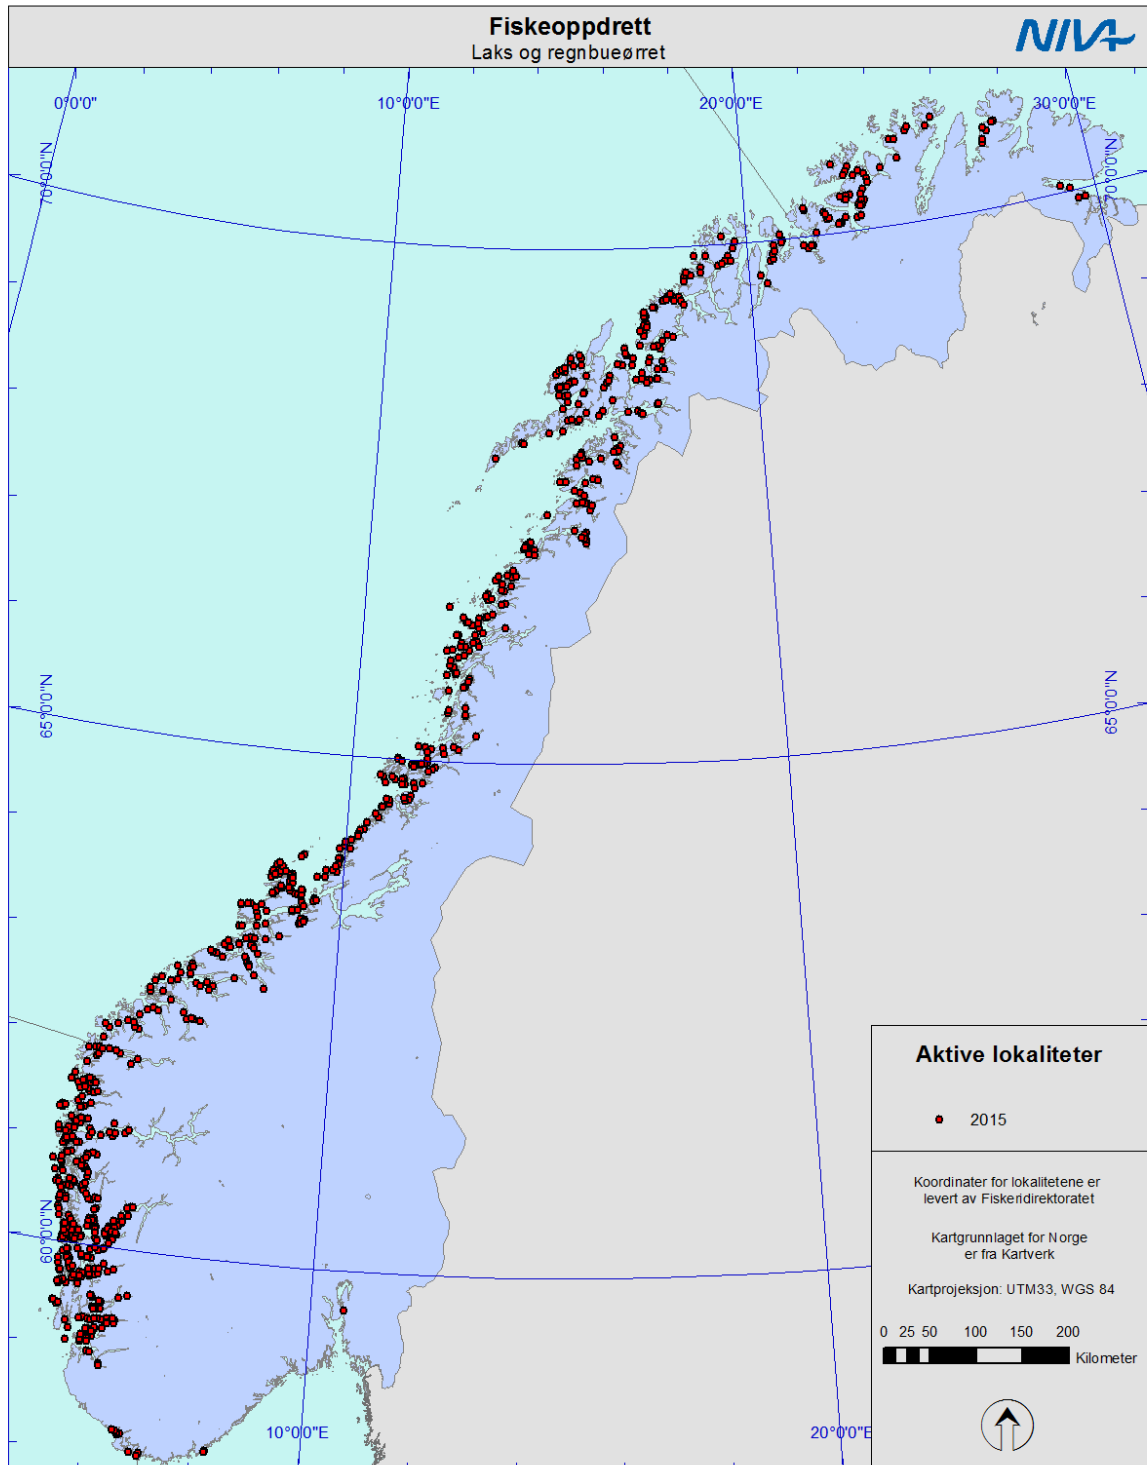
Fiskeoppdrett
Laks og regnbueørret

NIVA

0°0'0"
10°0'0"E
20°0'0"E
30°0'0"E
70°0'0"N
70°0'0"N
65°0'0"N
65°0'0"N
60°0'0"N
10°0'0"E
20°0'0"E

Aktive lokaliteter

2015

Koordinater for lokalitetene er levert av Fiskeridirektoratet

Kartgrunnlaget for Norge er fra Kartverk

Kartprojeksjon: UTM33, WGS 84

0 25 50 100 150 200
Kilometer